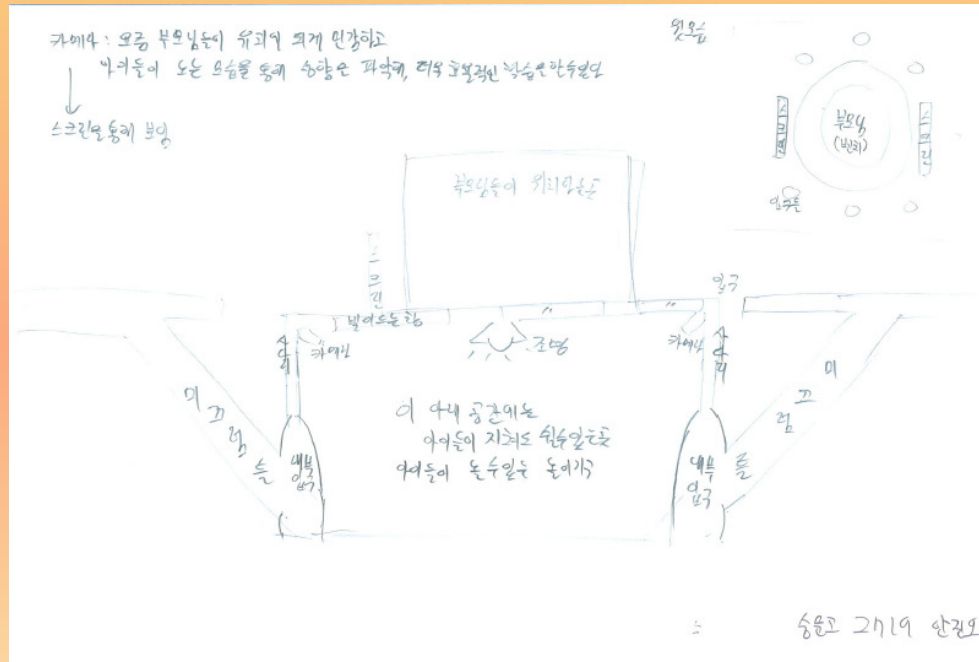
카메라 : 요즘 부모님들이 유괴에 크게 민감하고
아이들이 노는 모습을 통해 성향은 파악해, 더욱 효율적인 학습을 할수있다
↓
스크린을 통해 보임

윗모습

부모님
(방의)

스크린

스크린

입구들

부모님들이 위치할 공간

스크린

발아오는 창

조명

카메라

카메라

입구

스크린

스크린

미끄럼틀

미끄럼틀

이 아래 공간에는
아이들이 지치도 쉴수있도록
아이들이 놀수있는 놀이기구

내부입구

내부입구

송문고 2719 안진오